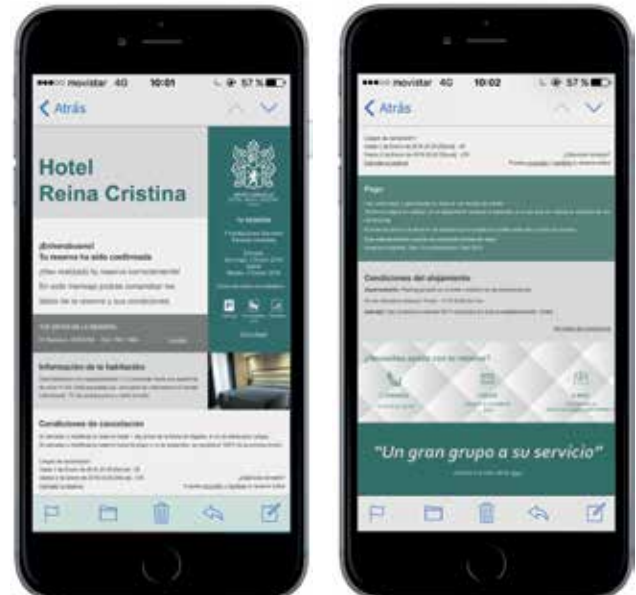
movistar 4G 10:01 57 %

Atrás

Hotel Reina Cristina

¡Enhorabuena! Tu reserva ha sido confirmada

¡Has realizado tu reserva correctamente!

En este mensaje podrás consultar los datos de tu reserva y sus condiciones.

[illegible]

Información de la habitación

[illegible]

Condiciones de cancelación

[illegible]

movistar 4G 10:02 57 %

Atrás

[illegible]

Pago

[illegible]

Condiciones del alojamiento

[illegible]

¿Necesitas ayuda con tu reserva?

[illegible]

"Un gran grupo a su servicio"

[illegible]